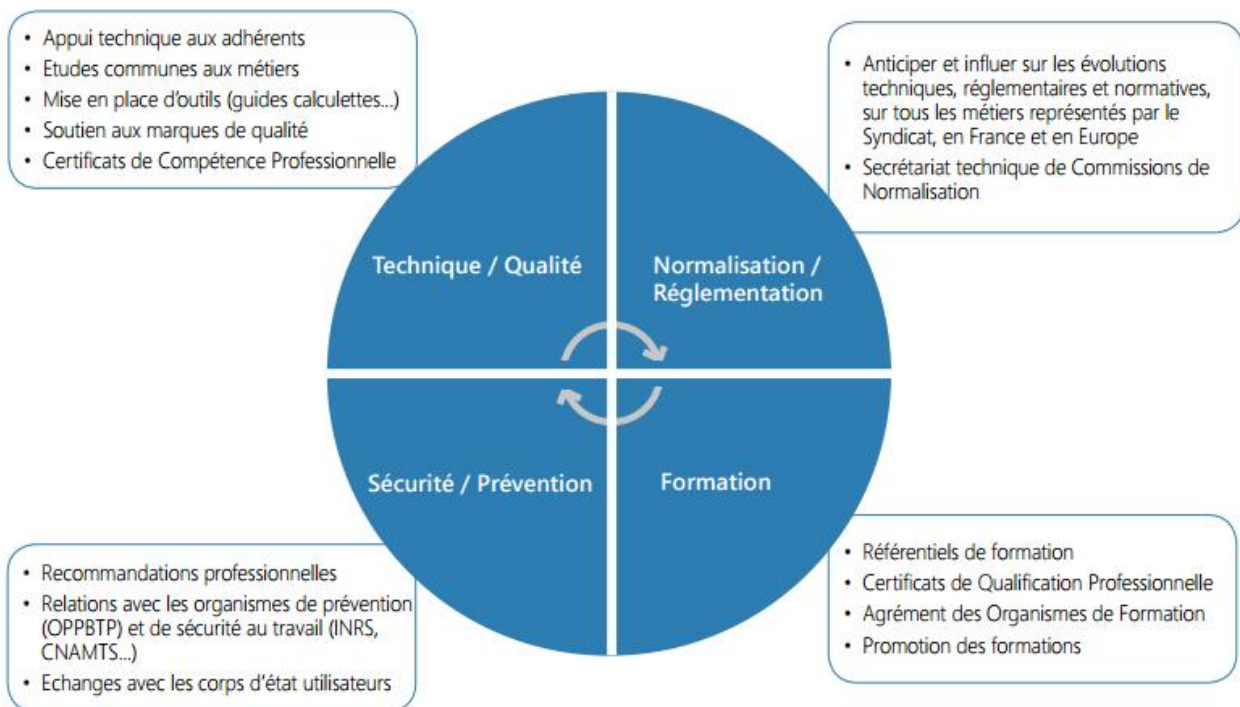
• Appui technique aux adhérents
• Etudes communes aux métiers
• Mise en place d'outils (guides calculettes...)
• Soutien aux marques de qualité
• Certificats de Compétence Professionnelle

• Anticiper et influer sur les évolutions techniques, réglementaires et normatives, sur tous les métiers représentés par le Syndicat, en France et en Europe
• Secrétariat technique de Commissions de Normalisation

Technique / Qualité

Normalisation / Réglementation

Sécurité / Prévention

Formation

• Recommandations professionnelles
• Relations avec les organismes de prévention (OPPBTP) et de sécurité au travail (INRS, CNAMTS...)
• Echanges avec les corps d'état utilisateurs

• Référentiels de formation
• Certificats de Qualification Professionnelle
• Agrément des Organismes de Formation
• Promotion des formations